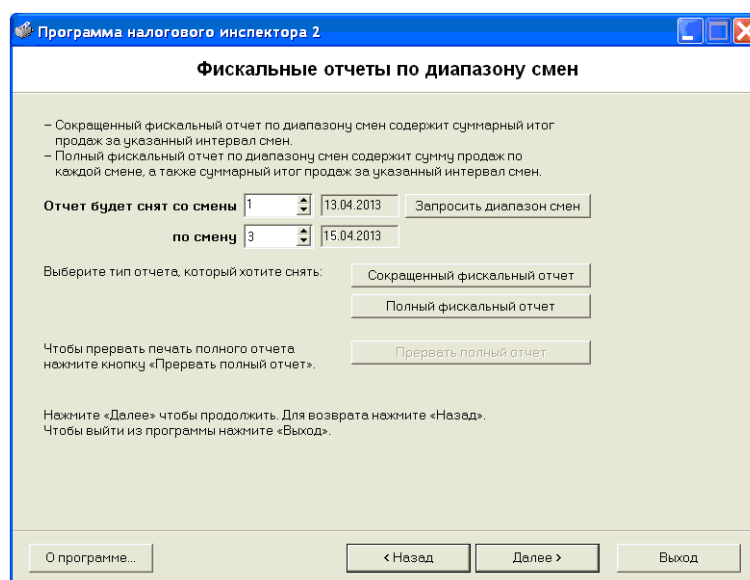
Программа налогового инспектора 2

Фискальные отчеты по диапазону смен

– Сокращенный фискальный отчет по диапазону смен содержит суммарный итог продаж за указанный интервал смен.
– Полный фискальный отчет по диапазону смен содержит сумму продаж по каждой смене, а также суммарный итог продаж за указанный интервал смен.

Отчет будет снят со смены 1 13.04.2013 Запросить диапазон смен

по смену 3 15.04.2013

Выберите тип отчета, который хотите снять: Сокращенный фискальный отчет

Полный фискальный отчет

Чтобы прервать печать полного отчета нажмите кнопку «Прервать полный отчет». Прервать полный отчет

Нажмите «Далее» чтобы продолжить. Для возврата нажмите «Назад».
Чтобы выйти из программы нажмите «Выход».

О программе... ‹ Назад Далее › Выход